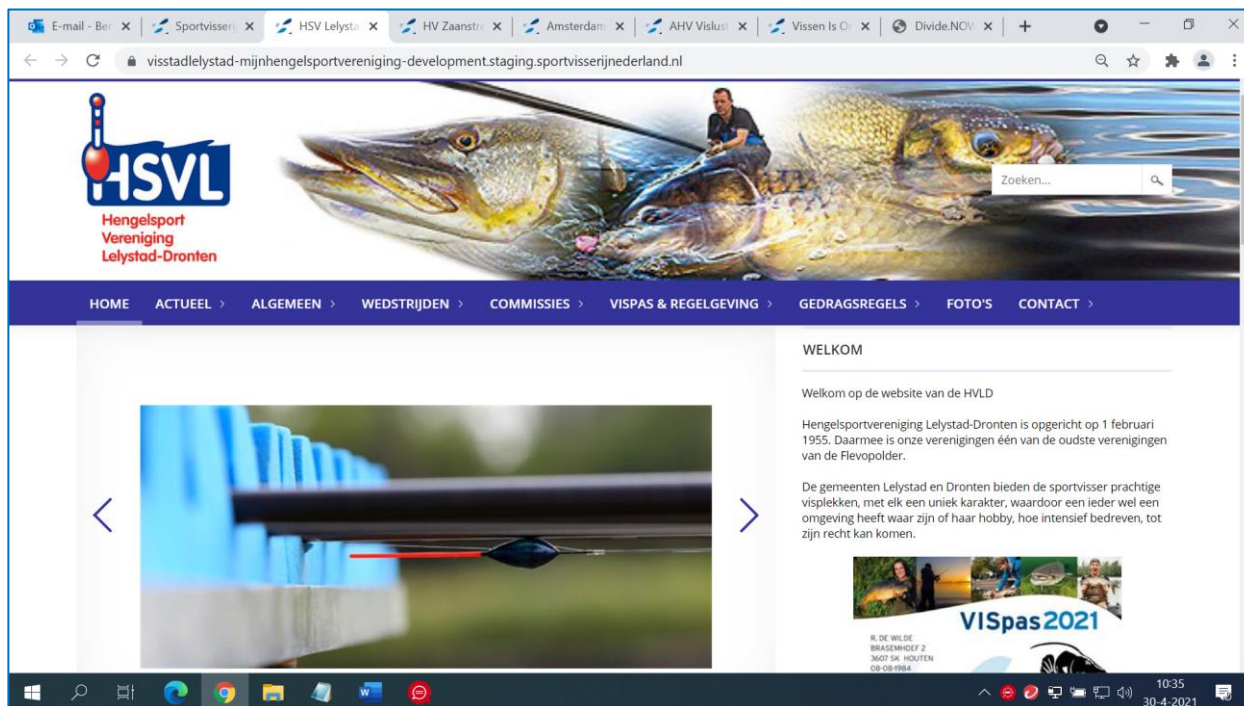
E-mail - Ber × | Sportvisserij × | HSV Lelysta × | HV Zaanstr × | Amsterdam × | AHV Vislust × | Vissen Is O × | Divide.NOW × | +

visstadlelystad-mijnhengelsportvereniging-development.staging.sportvisserijnederland.nl

HSVL
Hengelsport
Vereniging
Lelystad-Dronten

Zoeken...

HOME | ACTUEEL › | ALGEMEEN › | WEDSTRIJDEN › | COMMISSIES › | VISPAS & REGELGEVING › | GEDRAGSREGELS › | FOTO'S | CONTACT ›

WELKOM

Welkom op de website van de HVLD

Hengelsportvereniging Lelystad-Dronten is opgericht op 1 februari 1955. Daarmee is onze verenigingen één van de oudste verenigingen van de Flevopolder.

De gemeenten Lelystad en Dronten bieden de sportvisser prachtige visplekken, met elk een uniek karakter, waardoor een ieder wel een omgeving heeft waar zijn of haar hobby, hoe intensief bedreven, tot zijn recht kan komen.

VISpas2021
R. DE WILDE
BRASEMHOEF 2
3607 SK HOUTEN
08-08-1984

10:35
30-4-2021